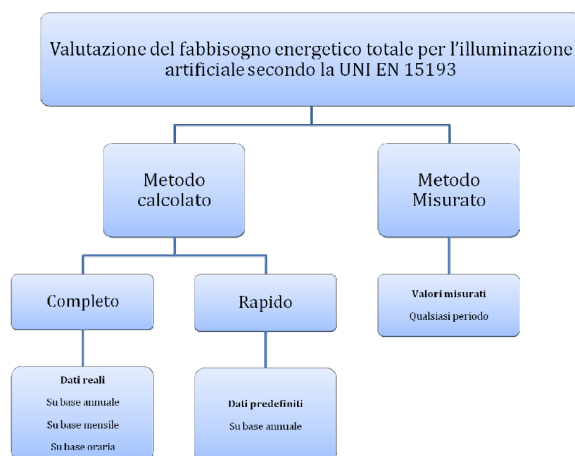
Valutazione del fabbisogno energetico totale per l'illuminazione artificiale secondo la UNI EN 15193

Metodo calcolato

Metodo Misurato

Completo

Rapido

Valori misurati
Qualsiasi periodo

Dati reali
Su base annuale
Su base mensile
Su base oraria

Dati predefiniti
Su base annuale